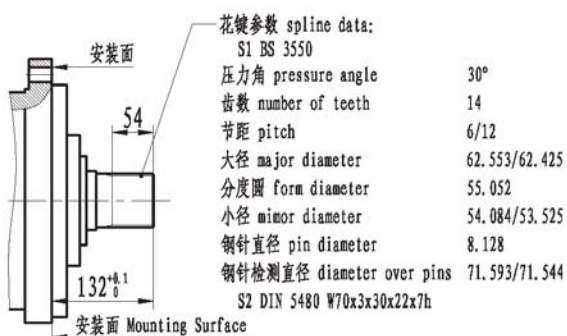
安装面

54

$132^{+0.1}_{0}$

安装面 Mounting Surface

花键参数 spline data:
S1 BS 3550

| | |
|---|---|
| 压力角 pressure angle | 30° |
| 齿数 number of teeth | 14 |
| 节距 pitch | 6/12 |
| 大径 major diameter | 62.553/62.425 |
| 分度圆 form diameter | 55.052 |
| 小径 mimor diameter | 54.084/53.525 |
| 钢针直径 pin diameter | 8.128 |
| 钢针检测直径 diameter over pins | 71.593/71.544 |

S2 DIN 5480 W70x3x30x22x7h